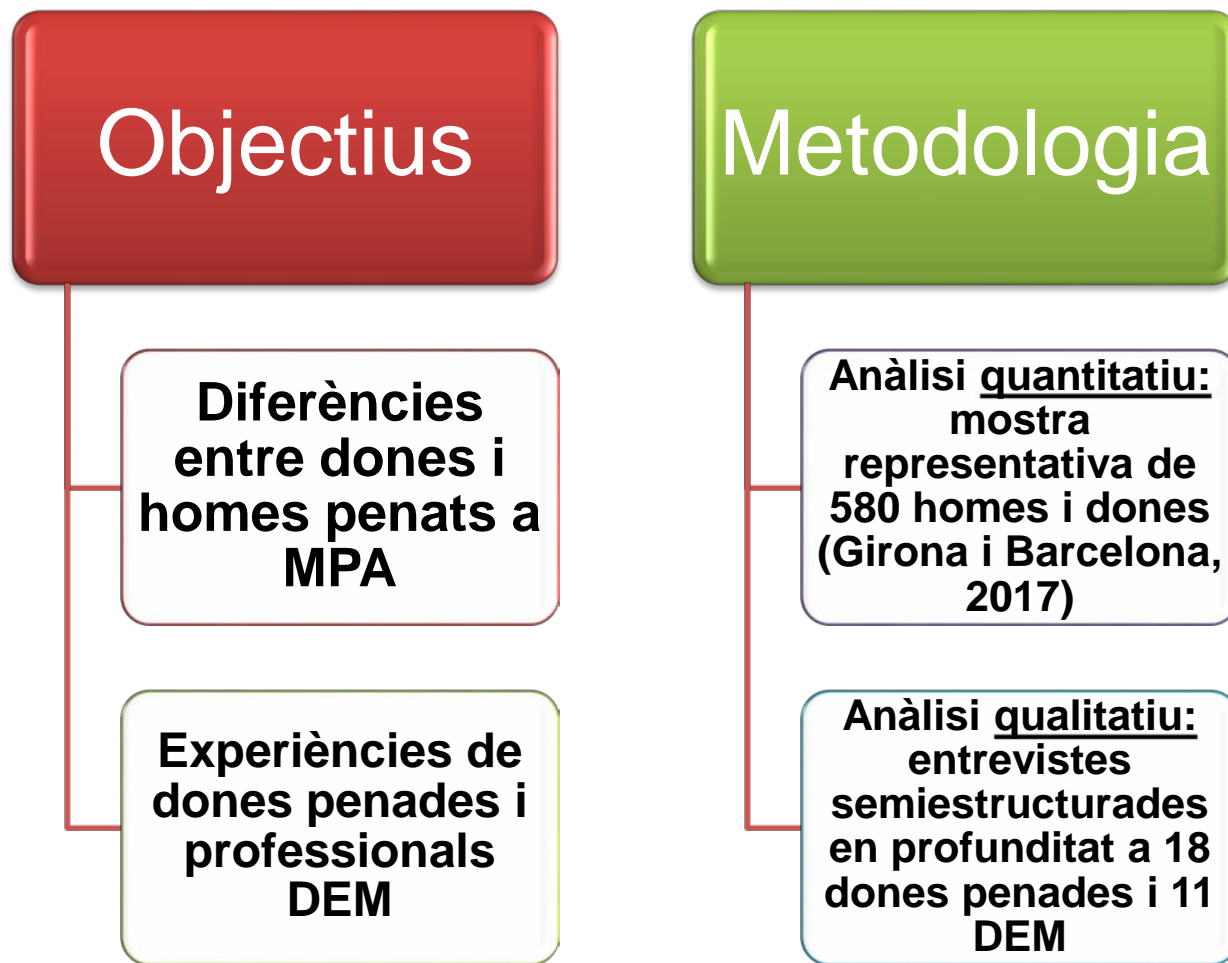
Objectius

Diferències entre dones i homes penats a MPA

Experiències de dones penades i professionals DEM

Metodologia

Anàlisi quantitatiu: mostra representativa de 580 homes i dones (Girona i Barcelona, 2017)

Anàlisi qualitatiu: entrevistes semiestructurades en profunditat a 18 dones penades i 11 DEM